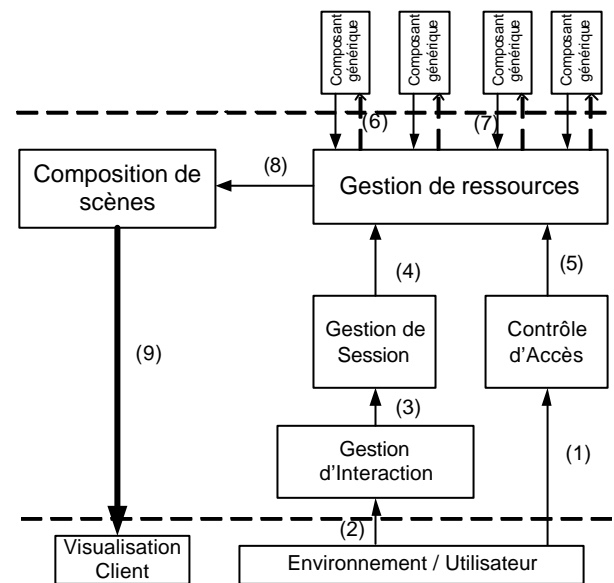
Composant générique

Composant générique

Composant générique

Composant générique

(6)

(7)

Composition de scènes

(8)

Gestion de ressources

(4)

(5)

Gestion de Session

Contrôle d'Accès

(9)

(3)

Gestion d'Interaction

(1)

(2)

Visualisation Client

Environnement / Utilisateur